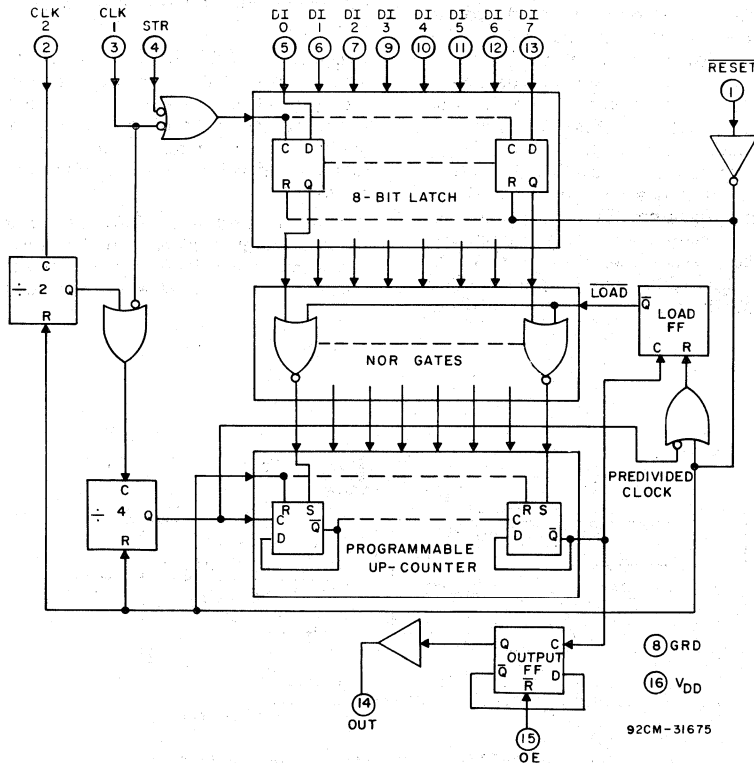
CLK 2
2
CLK 1
3
STR
4
DI 0
5
DI 1
6
DI 2
7
DI 3
9
DI 4
10
DI 5
11
DI 6
12
DI 7
13
$\overline{RESET}$
1
C D
R Q
C D
R Q
8-BIT LATCH
C
÷ 2 Q
R
$\overline{LOAD}$
$\overline{Q}$ LOAD FF
C R
NOR GATES
PREDIVIDED CLOCK
C
÷ 4 Q
R
C R S $\overline{Q}$
D
C R S
D $\overline{Q}$
PROGRAMMABLE UP-COUNTER
Q C
OUTPUT
$\overline{Q}$ FF D
$\overline{R}$
8 GRD
16 $V_{DD}$
14
OUT
15
OE
92CM-31675